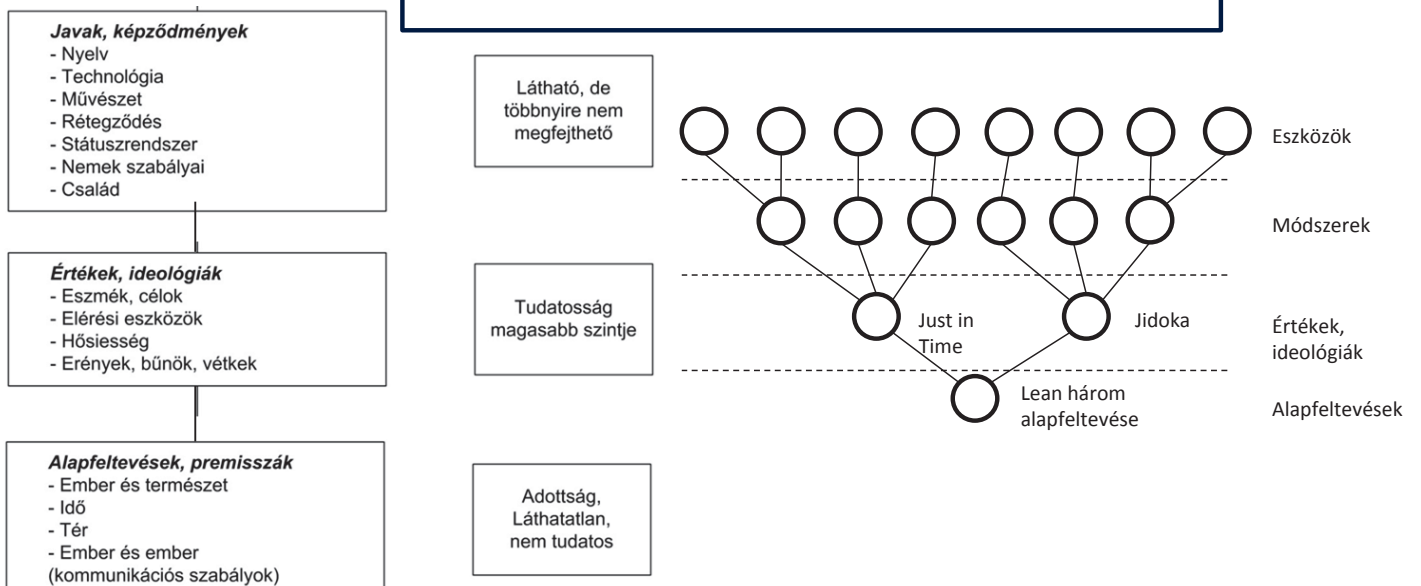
Javak, képződmények
- Nyelv
- Technológia
- Művészet
- Rétegződés
- Státuszrendszer
- Nemek szabályai
- Család

Értékek, ideológiák
- Eszmék, célok
- Elérési eszközök
- Hősiesség
- Erények, bűnök, vétkek

Alapfeltevések, premisszák
- Ember és természet
- Idő
- Tér
- Ember és ember (kommunikációs szabályok)

Látható, de többnyire nem megfejthető

Tudatosság magasabb szintje

Adottság, Láthatatlan, nem tudatos

Eszközök

Módszerek

Just in Time

Jidoka

Értékek, ideológiák

Lean három alapfeltevése

Alapfeltevések